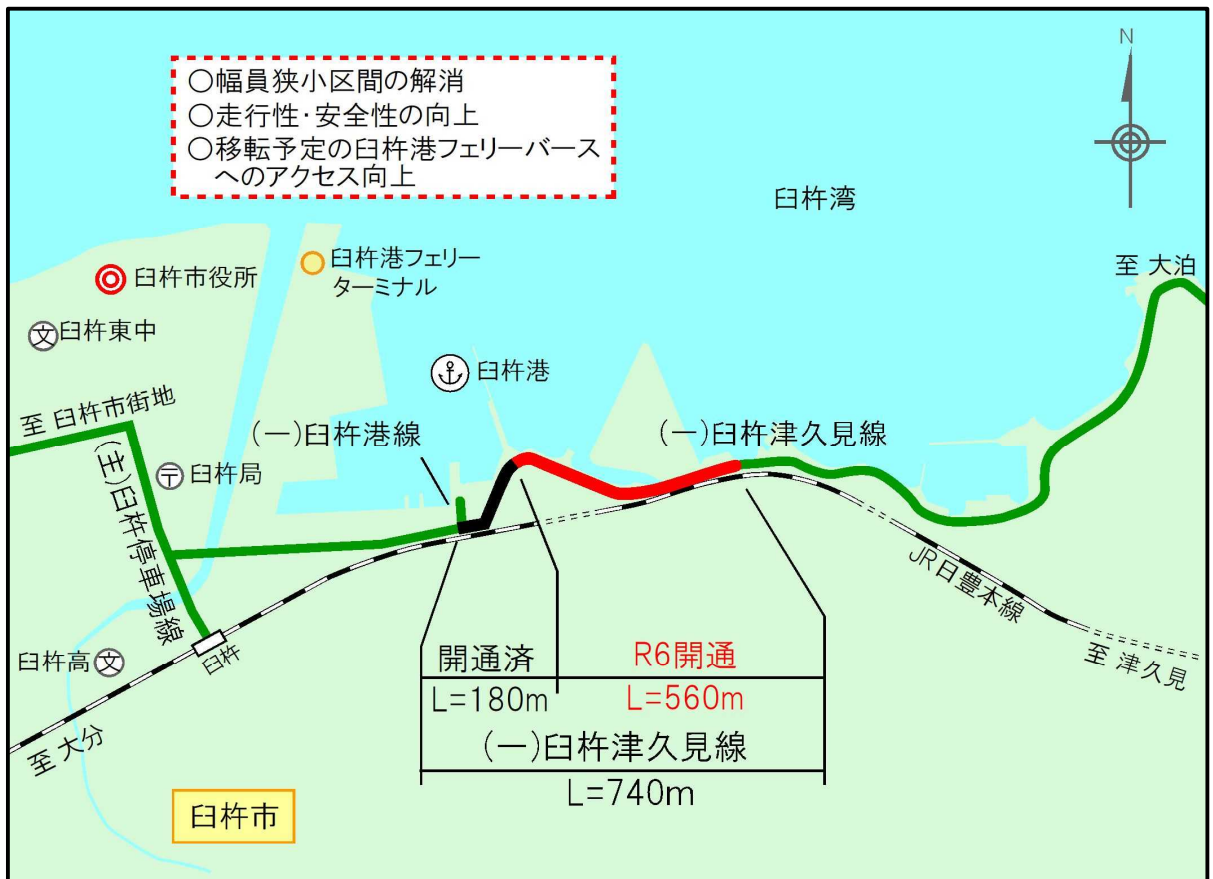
○幅員狭小区間の解消
○走行性・安全性の向上
○移転予定の臼杵港フェリーバースへのアクセス向上

N

臼杵湾

臼杵市役所

臼杵港フェリーターミナル

臼杵東中

臼杵港

至 大泊

至 臼杵市街地

(一)臼杵港線

(一)臼杵津久見線

(主)臼杵停車場線

臼杵局

JR日豊本線

臼杵

臼杵高

開通済
L=180m

R6開通
L=560m

(一)臼杵津久見線
L=740m

至 津久見

至 大分

臼杵市